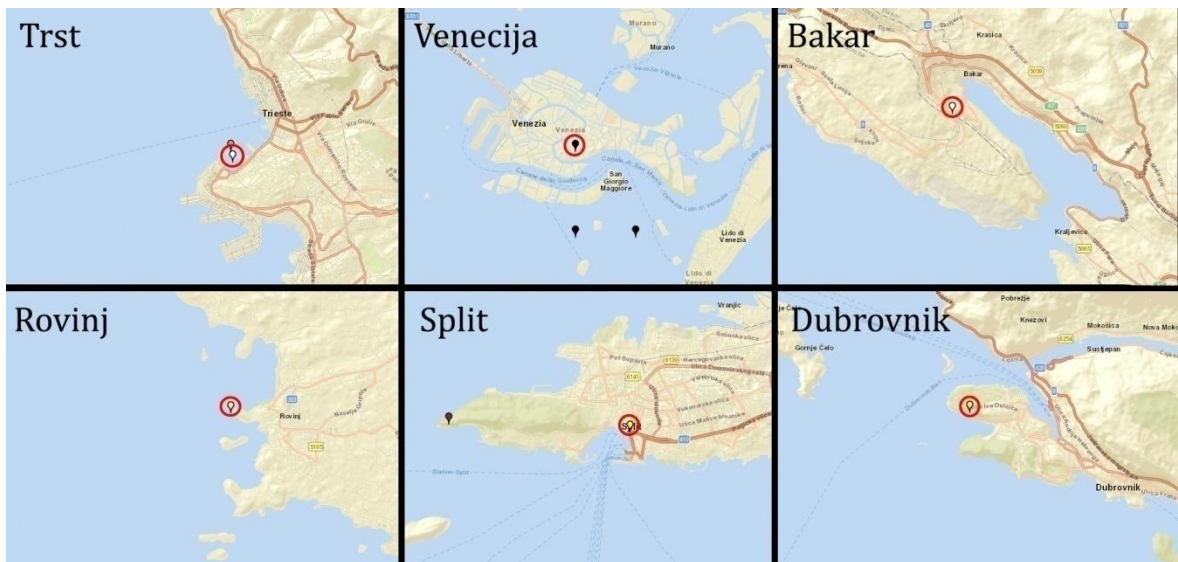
Trst

Trieste

Venecija

Murano

Venezia

Venezia

San Giorgio Maggiore

Lido di Venezia

Lido di Venezia

Bakar

Krasica

Bakar

Kraljevica

Rovinj

Rovinj

Split

Vranjic

Split

Dubrovnik

Pobrezje

Knezovi

Mokošica

Nova Mokošica

Sustjepan

Gornje Čelo

Dubrovnik